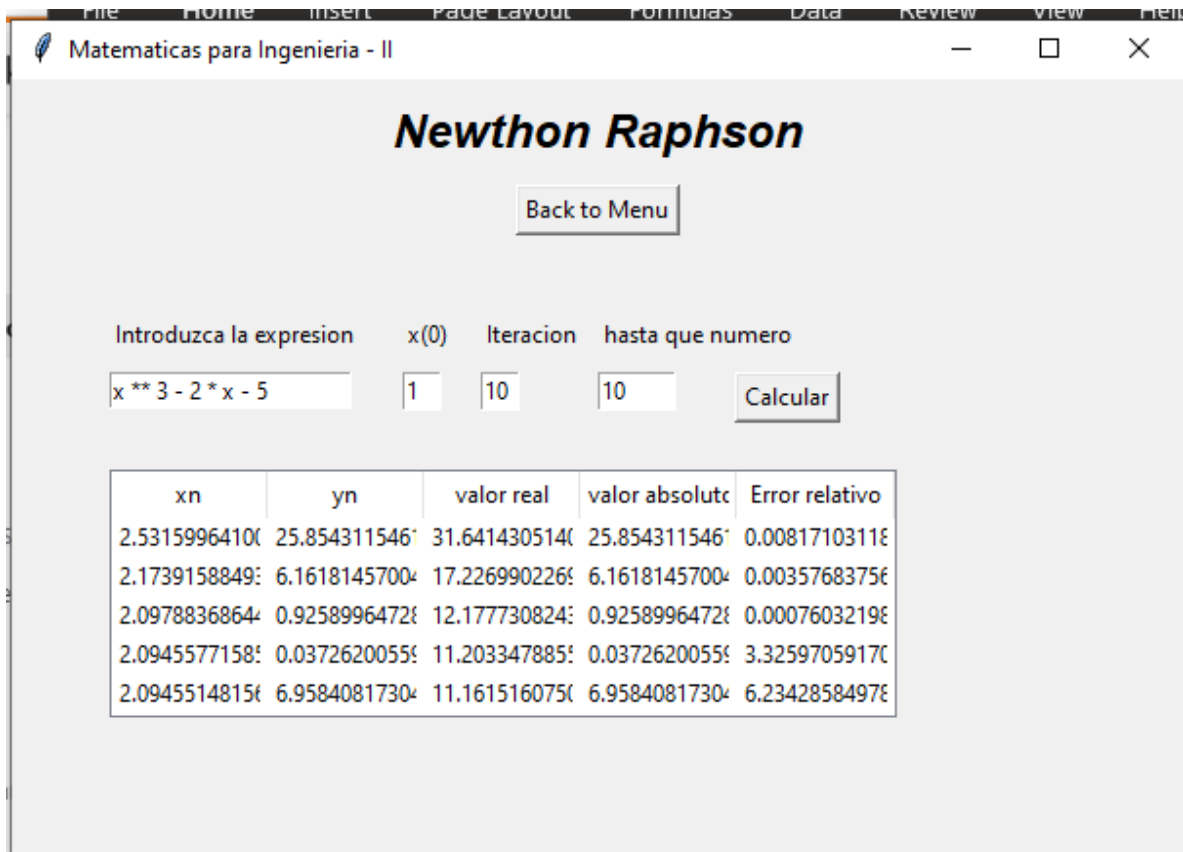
File Home Insert Page Layout Formulas Data Review View Help

Matematicas para Ingenieria - II

Newthon Raphson

Back to Menu

Introduzca la expresion x(0) Iteracion hasta que numero

x ** 3 - 2 * x - 5 1 10 10 Calcular

| xn | yn | valor real | valor absoluto | Error relativo |
|---|---|---|---|---|
| 2.5315996410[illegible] | 25.854311546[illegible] | 31.641430514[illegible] | 25.854311546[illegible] | 0.0081710311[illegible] |
| 2.1739158849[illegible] | 6.1618145700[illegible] | 17.226990226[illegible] | 6.1618145700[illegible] | 0.0035768375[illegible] |
| 2.0978836864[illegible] | 0.9258996472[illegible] | 12.177730824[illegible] | 0.9258996472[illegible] | 0.0007603219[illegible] |
| 2.0945577158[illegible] | 0.0372620055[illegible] | 11.203347885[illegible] | 0.0372620055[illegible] | 3.3259705917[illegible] |
| 2.0945514815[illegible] | 6.9584081730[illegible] | 11.161516075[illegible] | 6.9584081730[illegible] | 6.2342858497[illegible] |